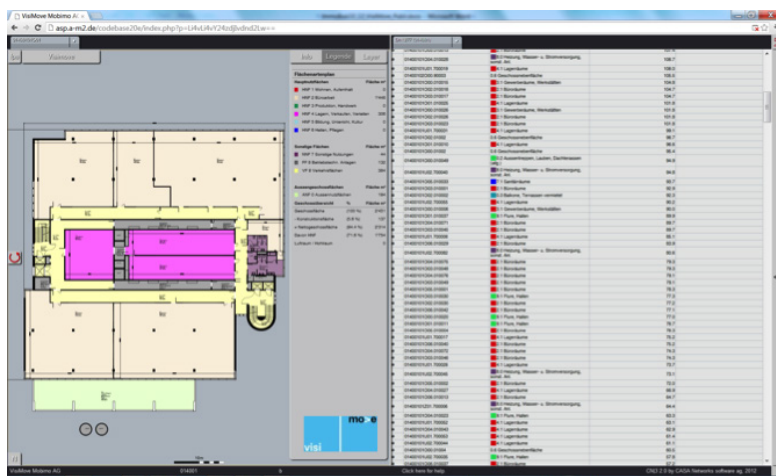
VisiMove Mobimo AG

asp.a-m2.de/codebase20e/index.php?p=Li4vLi4vY24zdjlvdnd2Lw==

Viewmore

Info Legende Layer

Flächenartenplan

HNF 1 Wohnen, Aufenthalt

HNF 2 Büroarbeit

HNF 3 Produktion, Handwerk

HNF 4 Lagern, Verteilen, Verkaufen

HNF 5 Bildung, Unterricht, Kultur

HNF 6 Heilen, Pflegen

Sonstige Flächen

NNF 7 Sonstige Nutzungen

FF 8 Betriebstechn. Anlagen

VF 9 Verkehrsflächen

Geschossfläche

Lufraum / Hohlraum

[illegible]

1 Büroräume

1 Lagerräume

Geschossaußenfläche

1 Flure, Hallen

Sanitärräume

Balkone, Terrassen

Heizung, Wasser- u. Stromversorgung

visi mo

VisiMove Mobimo AG

Click here for help

CAO 2.0 by CASA Networks software ag, 2012